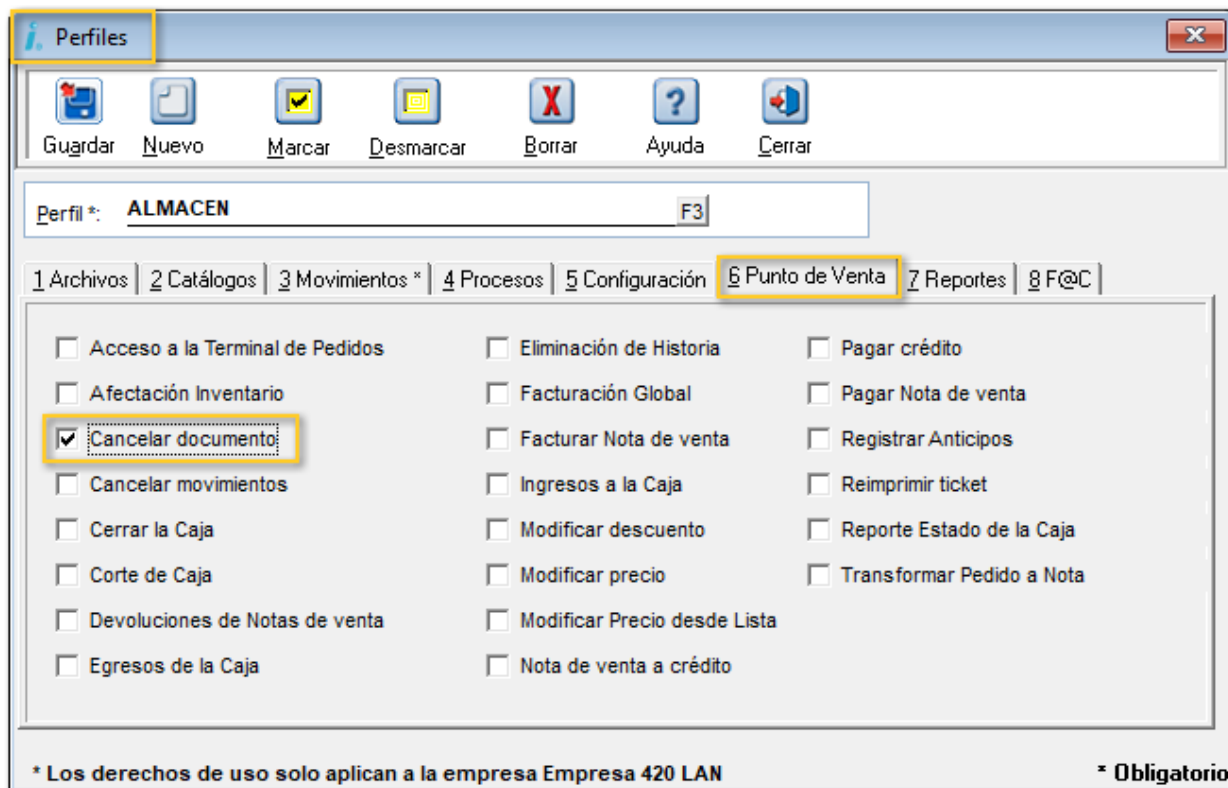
Perfiles

Guardar Nuevo Marcar Desmarcar Borrar Ayuda Cerrar

Perfil *: ALMACEN F3

1 Archivos | 2 Catálogos | 3 Movimientos * | 4 Procesos | 5 Configuración | 6 Punto de Venta | 7 Reportes | 8 F@C

Acceso a la Terminal de Pedidos
Afectación Inventario
Cancelar documento
Cancelar movimientos
Cerrar la Caja
Corte de Caja
Devoluciones de Notas de venta
Egresos de la Caja

Eliminación de Historia
Facturación Global
Facturar Nota de venta
Ingresos a la Caja
Modificar descuento
Modificar precio
Modificar Precio desde Lista
Nota de venta a crédito

Pagar crédito
Pagar Nota de venta
Registrar Anticipos
Reimprimir ticket
Reporte Estado de la Caja
Transformar Pedido a Nota

* Los derechos de uso solo aplican a la empresa Empresa 420 LAN

* Obligatorio